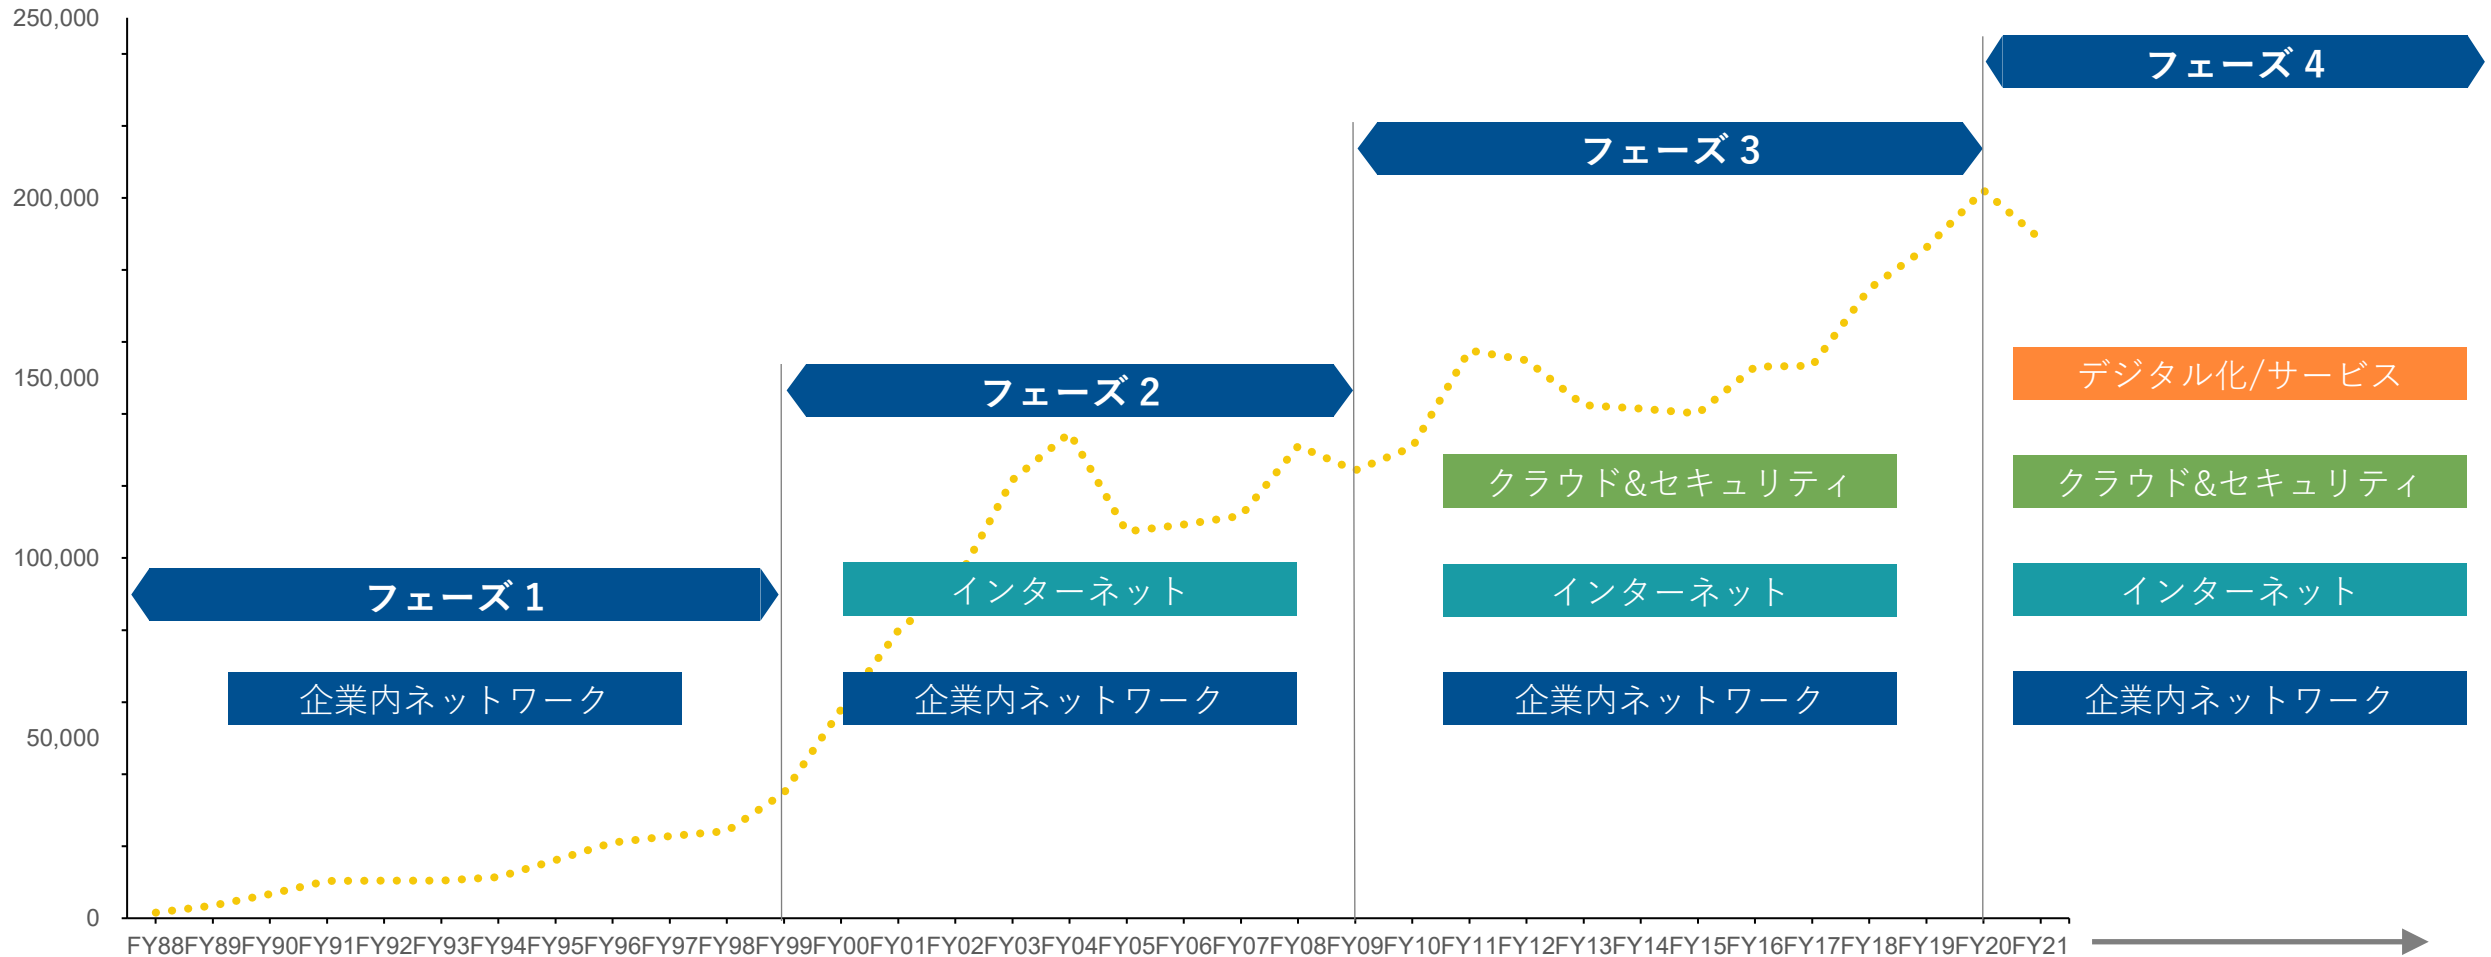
250,000
200,000
150,000
100,000
50,000
0

フェーズ 1
企業内ネットワーク

フェーズ 2
インターネット
企業内ネットワーク

フェーズ 3
クラウド&セキュリティ
インターネット
企業内ネットワーク

フェーズ 4
デジタル化/サービス
クラウド&セキュリティ
インターネット
企業内ネットワーク

FY88 FY89 FY90 FY91 FY92 FY93 FY94 FY95 FY96 FY97 FY98 FY99 FY00 FY01 FY02 FY03 FY04 FY05 FY06 FY07 FY08 FY09 FY10 FY11 FY12 FY13 FY14 FY15 FY16 FY17 FY18 FY19 FY20 FY21